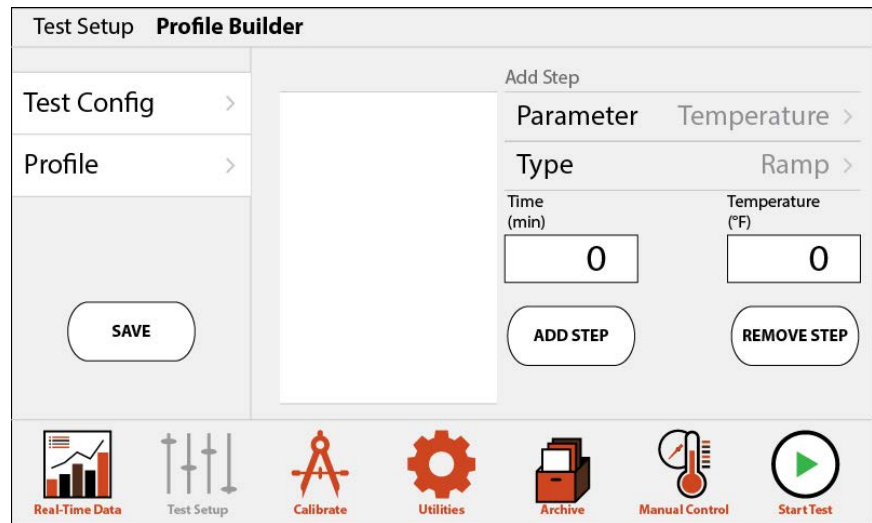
Test Setup **Profile Builder**

Test Config >

Profile >

SAVE

Add Step

Parameter Temperature >

Type Ramp >

Time (min)

0

Temperature (°F)

0

ADD STEP

REMOVE STEP

Real-Time Data

Test Setup

Calibrate

Utilities

Archive

Manual Control

Start Test